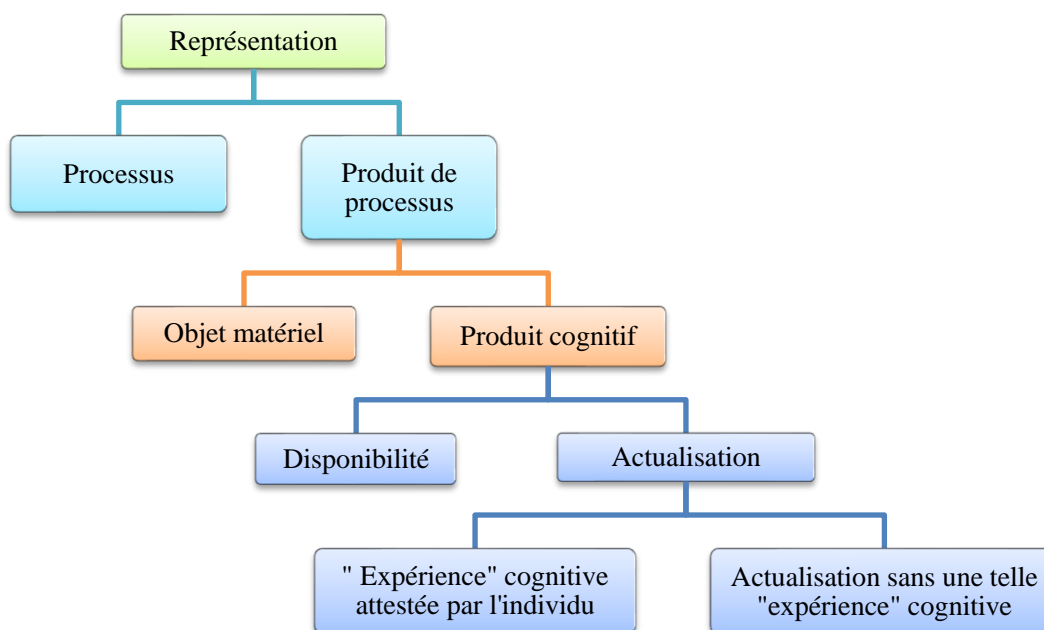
Représentation

Processus

Produit de processus

Objet matériel

Produit cognitif

Disponibilité

Actualisation

" Expérience" cognitive attestée par l'individu

Actualisation sans une telle "expérience" cognitive